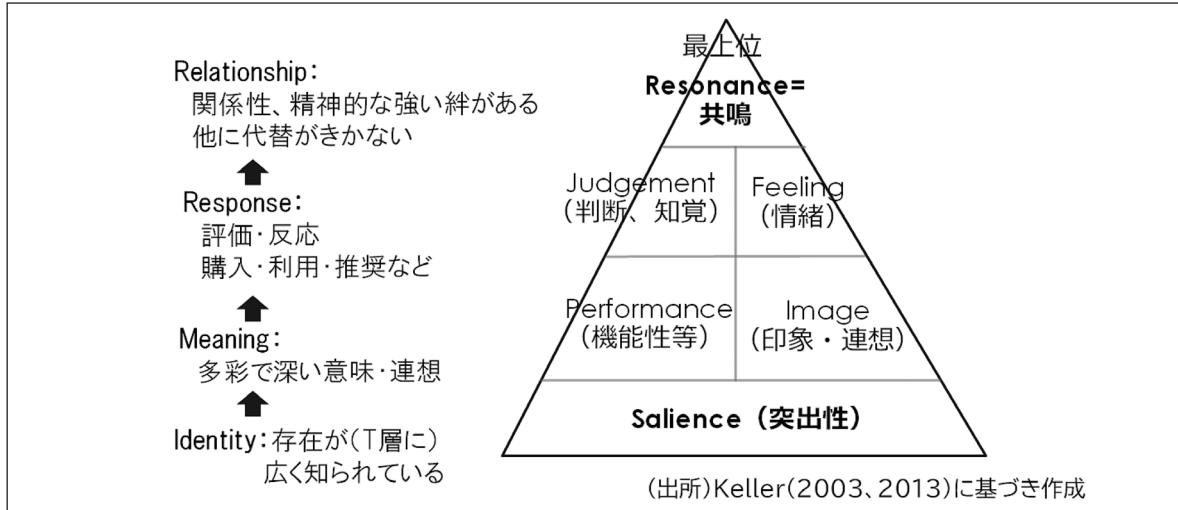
Relationship：
関係性、精神的な強い絆がある
他に代替がきかない

Response：
評価・反応
購入・利用・推奨など

Meaning：
多彩で深い意味・連想

Identity：存在が（T層に）
広く知られている

最上位
Resonance=
共鳴

Judgement
（判断、知覚）

Feeling
（情緒）

Performance
（機能性等）

Image
（印象・連想）

Salience（突出性）

（出所）Keller（2003、2013）に基づき作成